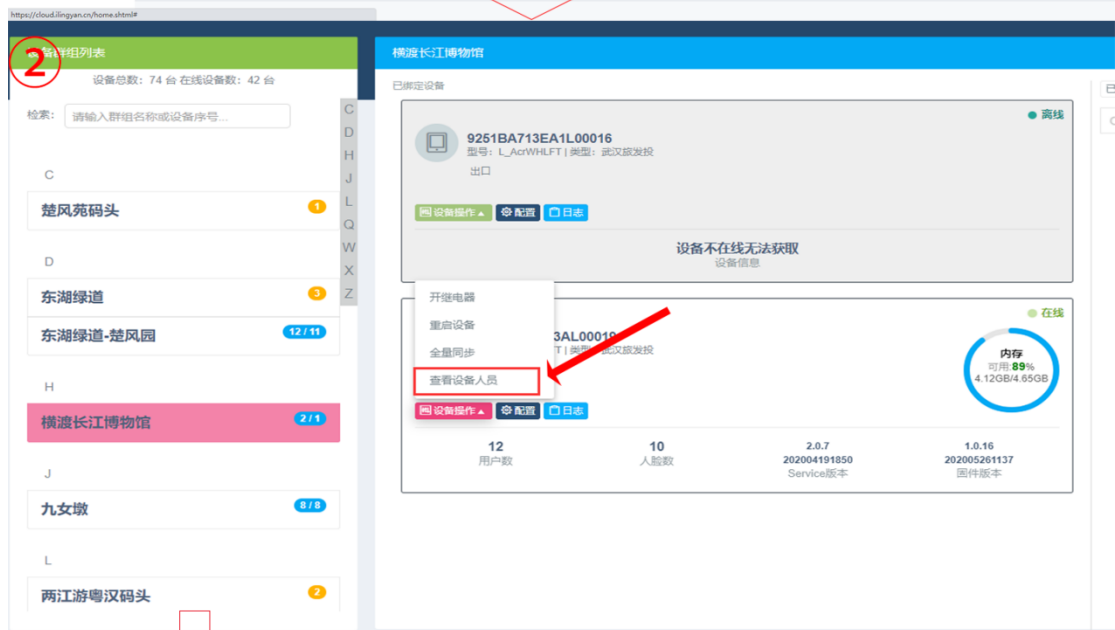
https://cloud.ilingyan.cn/home.shtml#

2 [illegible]群组列表

设备总数：74 台 在线设备数：42 台

检索： 请输入群组名称或设备序号...

C D H J L Q W X Z

C

楚风苑码头 1

D

东湖绿道 3

东湖绿道-楚风园 12 / 11

H

横渡长江博物馆 2 / 1

J

九女墩 8 / 8

L

两江游粤汉码头 2

横渡长江博物馆

已绑定设备

9251BA713EA1L00016
型号：L_AcrWHLFT | 类型：武汉旅发投
出口

离线

设备操作 ▴ 配置 日志

设备不在线无法获取
设备信息

在线

开继电器
重启设备
全量同步
查看设备人员

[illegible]3AL00018
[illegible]FT | 类型：武汉旅发投

设备操作 ▴ 配置 日志

内存
可用:89%
4.12GB/4.65GB

12
用户数

10
人脸数

2.0.7
202004191850
Service版本

1.0.16
202005261137
固件版本